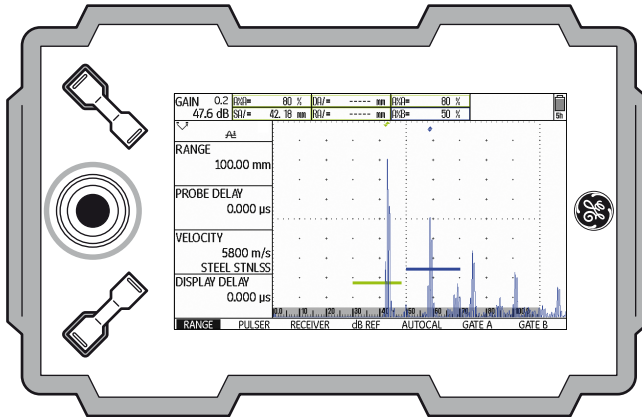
GAIN 0.2 47.6 dB
RA= 80 %
SA/= 42.18 mm
DA/= ----- mm
RA/= ----- mm
RB= 80 %
RB= 50 %
5h
A1
RANGE
100.00 mm
PROBE DELAY
0.000 µs
VELOCITY
5800 m/s
STEEL STNLSS
DISPLAY DELAY
0.000 µs
0.0 10 20 30 40 50 60 70 80 90 100.0
RANGE
PULSER
RECEIVER
dB REF
AUTOCAL
GATE A
GATE B